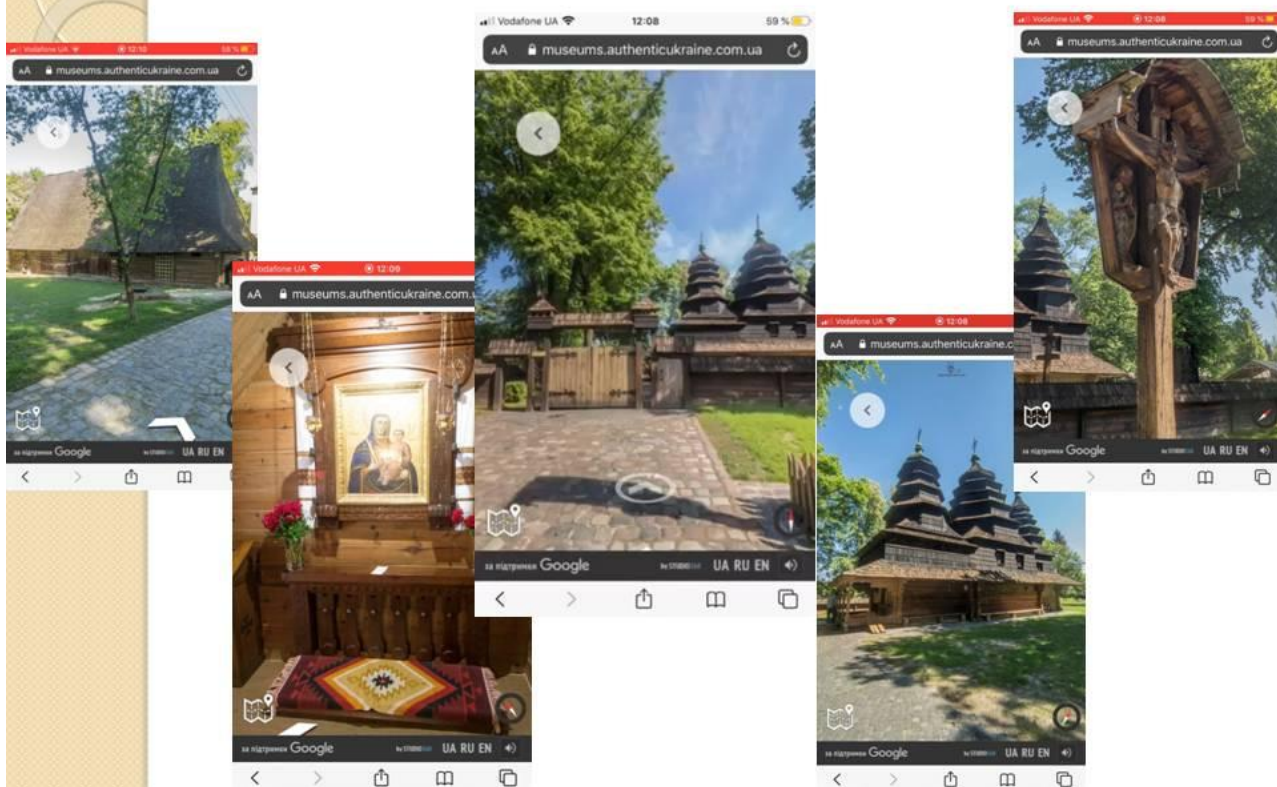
Vodafone UA 12:10 59 %
AA museums.authenticukraine.com.ua
за підтримки Google

Vodafone UA 12:09
AA museums.authenticukraine.com.u
за підтримки Google UA RU EN

Vodafone UA 12:08 59 %
AA museums.authenticukraine.com.ua
за підтримки Google UA RU EN

Vodafone UA 12:08
AA museums.authenticukraine.c
за підтримки Google UA RU EN

Vodafone UA 12:08 59 %
AA museums.authenticukraine.com.ua
за підтримки Google UA RU EN